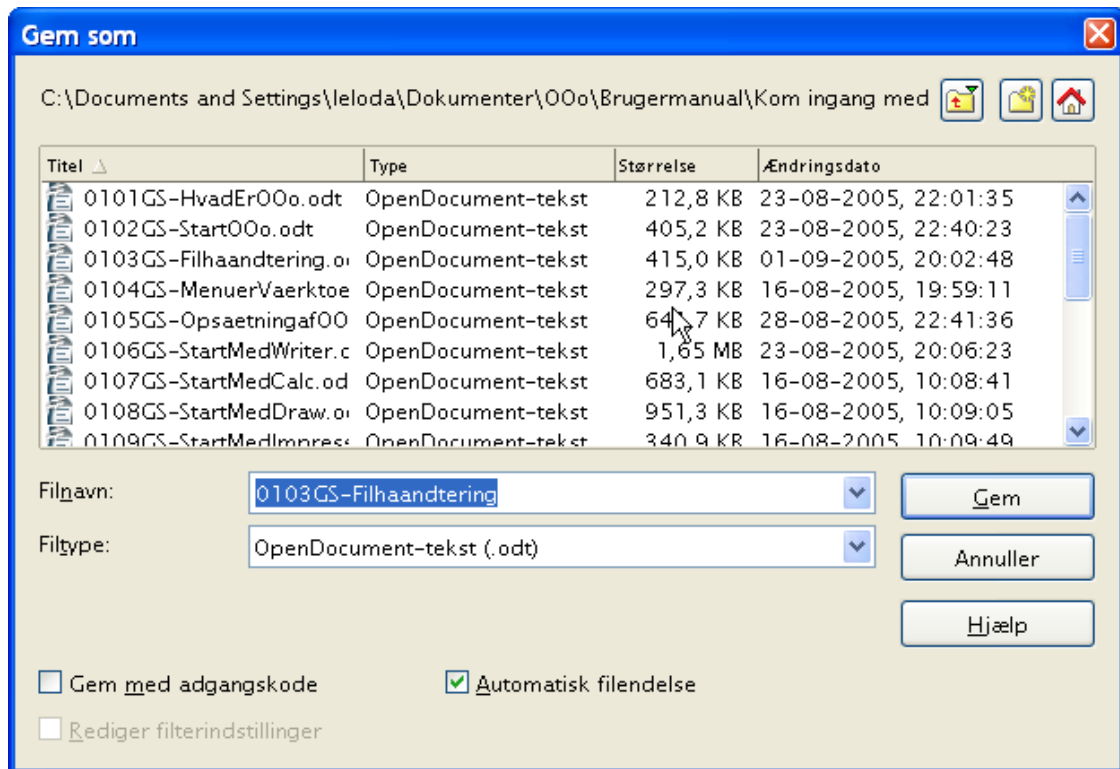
Gem som

C:\Documents and Settings\leloda\Dokumenter\OOo\Brugermanual\Kom ingang med

| Titel | Type | Størrelse | Ændringsdato |
|---|---|---|---|
| 0101GS-HvadErOOo.odt | OpenDocument-tekst | 212,8 KB | 23-08-2005, 22:01:35 |
| 0102GS-StartOOo.odt | OpenDocument-tekst | 405,2 KB | 23-08-2005, 22:40:23 |
| 0103GS-Filhaandtering.o | OpenDocument-tekst | 415,0 KB | 01-09-2005, 20:02:48 |
| 0104GS-MenuerVaerktoe | OpenDocument-tekst | 297,3 KB | 16-08-2005, 19:59:11 |
| 0105GS-OpsaetningafOO | OpenDocument-tekst | 64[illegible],7 KB | 28-08-2005, 22:41:36 |
| 0106GS-StartMedWriter.c | OpenDocument-tekst | 1,65 MB | 23-08-2005, 20:06:23 |
| 0107GS-StartMedCalc.od | OpenDocument-tekst | 683,1 KB | 16-08-2005, 10:08:41 |
| 0108GS-StartMedDraw.o | OpenDocument-tekst | 951,3 KB | 16-08-2005, 10:09:05 |
| 0109GS-StartMedImpres | OpenDocument-tekst | 340,9 KB | 16-08-2005, 10:09:49 |

Filnavn: 0103GS-Filhaandtering
Filtype: OpenDocument-tekst (.odt)

Gem
Annuller
Hjælp

Gem med adgangskode
Automatisk filendelse
Rediger filterindstillinger